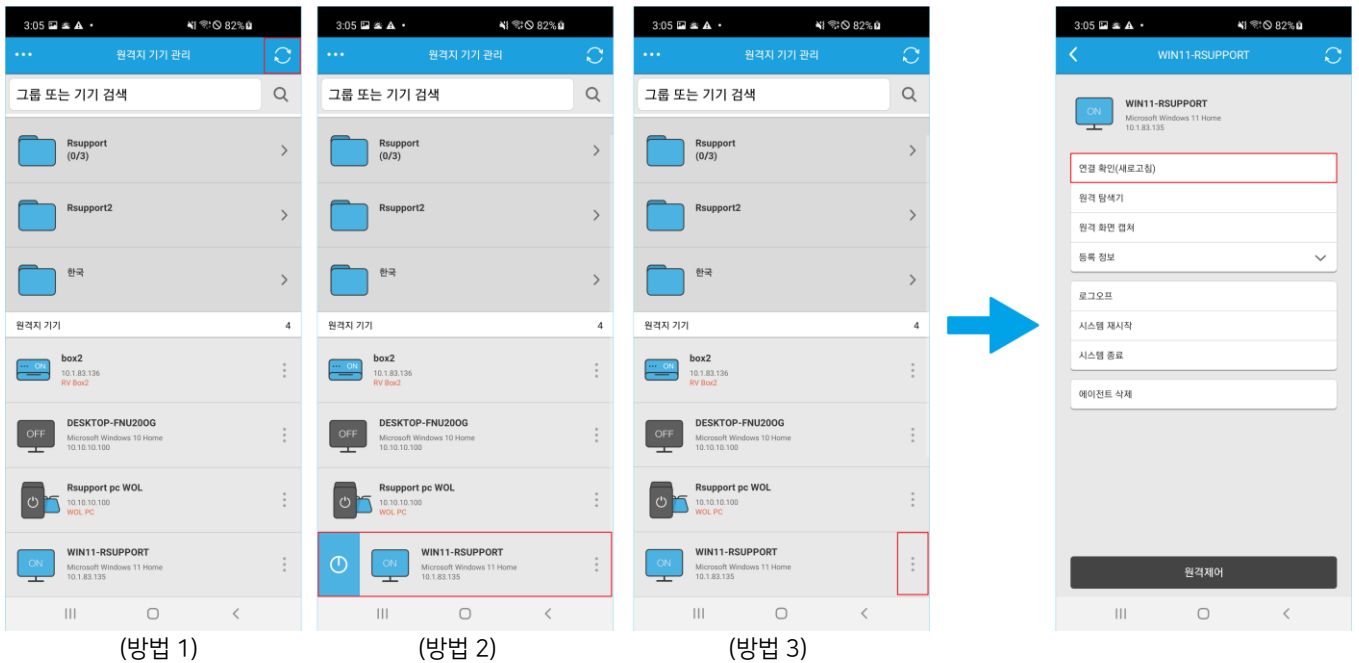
3:05 82%
•••
원격지 기기 관리
그룹 또는 기기 검색
Rsupport
(0/3)
Rsupport2
한국
원격지 기기
4
box2
10.1.83.136
RV Box2
ON
DESKTOP-FNU20OG
Microsoft Windows 10 Home
10.10.10.100
OFF
Rsupport pc WOL
10.10.10.100
WOL PC
WIN11-RSUPPORT
Microsoft Windows 11 Home
10.1.83.135
ON
(방법 1)

3:05 82%
•••
원격지 기기 관리
그룹 또는 기기 검색
Rsupport
(0/3)
Rsupport2
한국
원격지 기기
4
box2
10.1.83.136
RV Box2
ON
DESKTOP-FNU20OG
Microsoft Windows 10 Home
10.10.10.100
OFF
Rsupport pc WOL
10.10.10.100
WOL PC
WIN11-RSUPPORT
Microsoft Windows 11 Home
10.1.83.135
ON
(방법 2)

3:05 82%
•••
원격지 기기 관리
그룹 또는 기기 검색
Rsupport
(0/3)
Rsupport2
한국
원격지 기기
4
box2
10.1.83.136
RV Box2
ON
DESKTOP-FNU20OG
Microsoft Windows 10 Home
10.10.10.100
OFF
Rsupport pc WOL
10.10.10.100
WOL PC
WIN11-RSUPPORT
Microsoft Windows 11 Home
10.1.83.135
ON
(방법 3)

3:05 82%
WIN11-RSUPPORT
ON
WIN11-RSUPPORT
Microsoft Windows 11 Home
10.1.83.135
연결 확인(새로고침)
원격 탐색기
원격 화면 캡처
등록 정보
로그오프
시스템 재시작
시스템 종료
에이전트 삭제
원격제어